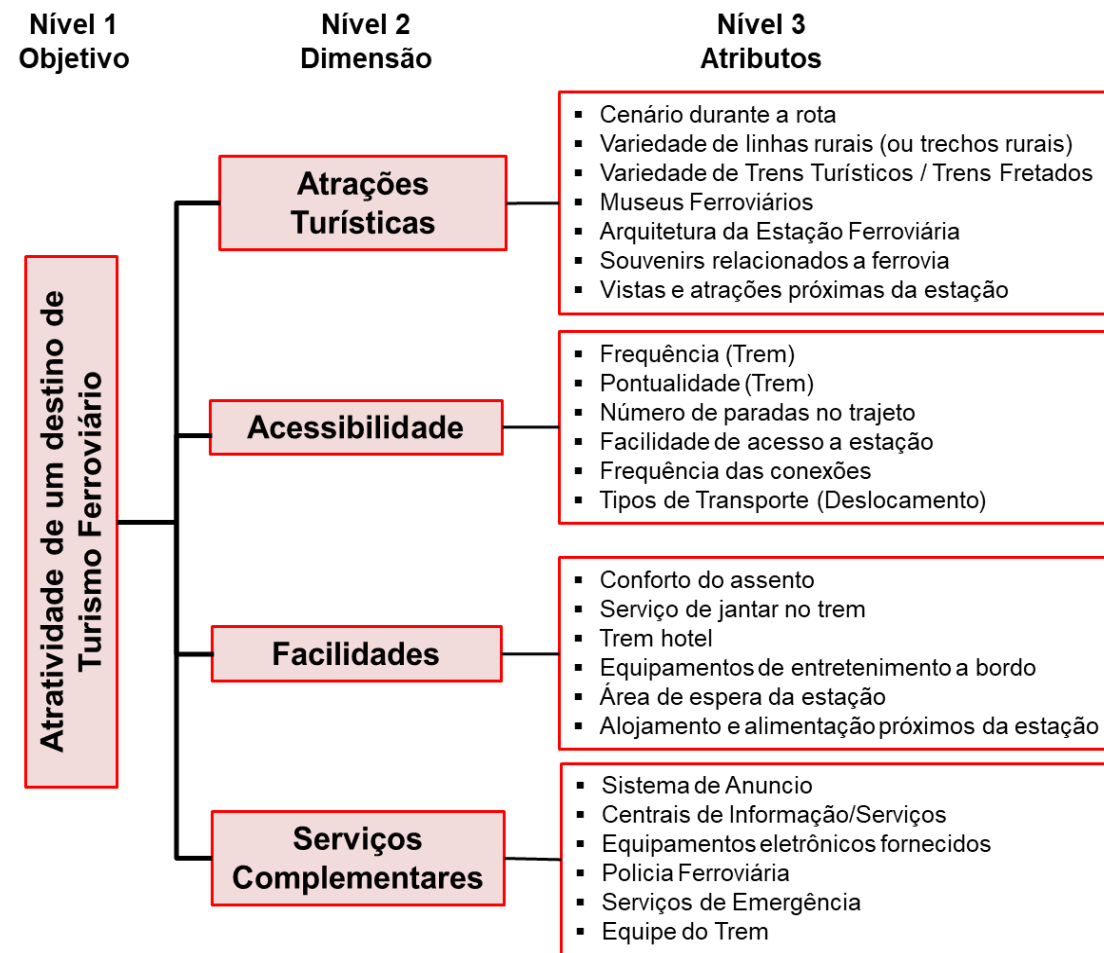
Nível 1
Objetivo

Nível 2
Dimensão

Nível 3
Atributos

Atratividade de um destino de Turismo Ferroviário

Atrações Turísticas

- Cenário durante a rota
- Variedade de linhas rurais (ou trechos rurais)
- Variedade de Trens Turísticos / Trens Fretados
- Museus Ferroviários
- Arquitetura da Estação Ferroviária
- Souvenirs relacionados a ferrovia
- Vistas e atrações próximas da estação

Acessibilidade

- Frequência (Trem)
- Pontualidade (Trem)
- Número de paradas no trajeto
- Facilidade de acesso a estação
- Frequência das conexões
- Tipos de Transporte (Deslocamento)

Facilidades

- Conforto do assento
- Serviço de jantar no trem
- Trem hotel
- Equipamentos de entretenimento a bordo
- Área de espera da estação
- Alojamento e alimentação próximos da estação

Serviços Complementares

- Sistema de Anuncio
- Centrais de Informação/Serviços
- Equipamentos eletrônicos fornecidos
- Policia Ferroviária
- Serviços de Emergência
- Equipe do Trem